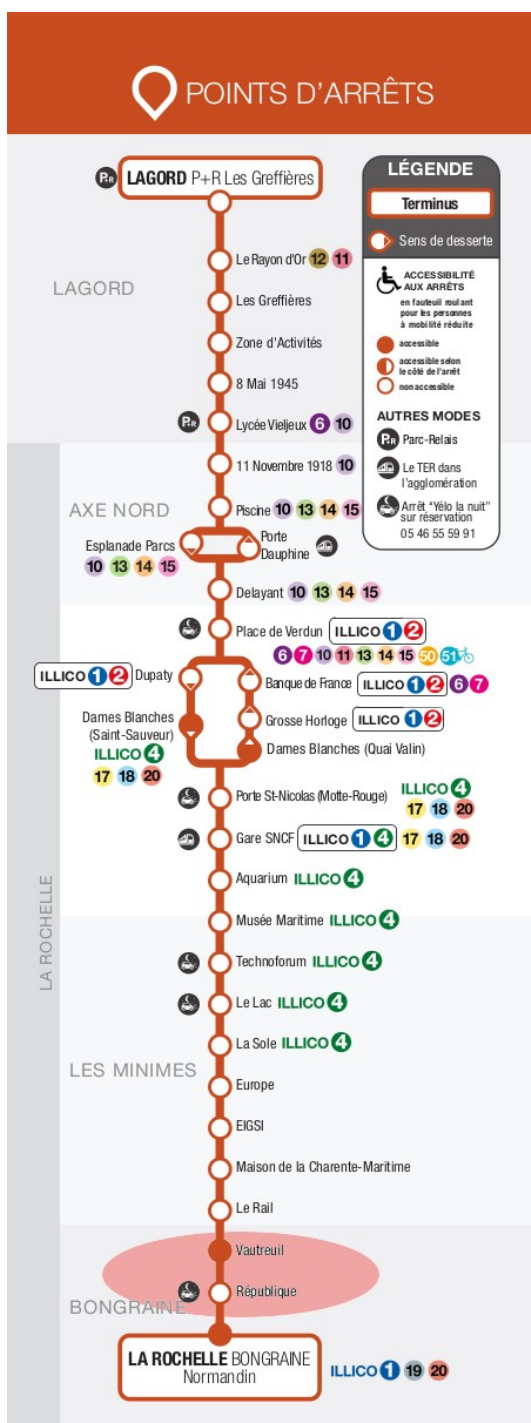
POINTS D'ARRÊTS

LÉGENDE
Terminus
Sens de desserte
ACCESSIBILITÉ AUX ARRÊTS en fauteuil roulant pour les personnes à mobilité réduite
accessible
accessible selon le côté de l'arrêt
non accessible
AUTRES MODES
Parc-Relais
Le TER dans l'agglomération
Arrêt "Yélo la nuit" sur réservation 05 46 55 59 91

LAGORD
AXE NORD
LA ROCHELLE
LES MINIMES
BONGRAINE

LAGORD P+R Les Greffières
Le Rayon d'Or 12 11
Les Greffières
Zone d'Activités
8 Mai 1945
Lycée Vieljeux 6 10
11 Novembre 1918 10
Piscine 10 13 14 15
Esplanade Parcs 10 13 14 15
Porte Dauphine
Delayant 10 13 14 15
Place de Verdun ILLICO 1 2 6 7 10 11 13 14 15 50 51
ILLICO 1 2 Dupaty
Banque de France ILLICO 1 2 6 7
Grosse Horloge ILLICO 1 2
Dames Blanches (Saint-Sauveur) ILLICO 4 17 18 20
Dames Blanches (Quai Valin)
Porte St-Nicolas (Motte-Rouge) ILLICO 4 17 18 20
Gare SNCF ILLICO 1 4 17 18 20
Aquarium ILLICO 4
Musée Maritime ILLICO 4
Technoforum ILLICO 4
Le Lac ILLICO 4
La Sole ILLICO 4
Europe
EIGSI
Maison de la Charente-Maritime
Le Rail
Vautreuil
République
LA ROCHELLE BONGRAINE Normandin ILLICO 1 19 20